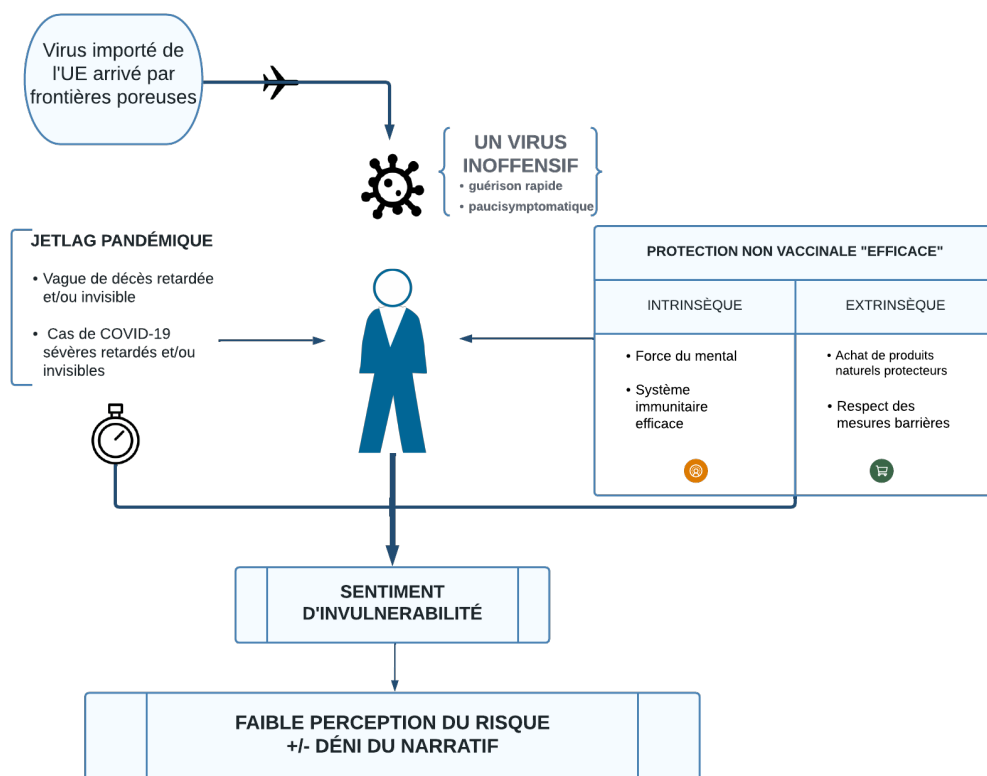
Virus importé de l'UE arrivé par frontières poreuses

UN VIRUS INOFFENSIF
• guérison rapide
• paucisymptomatique

JETLAG PANDÉMIQUE
• Vague de décès retardée et/ou invisible
• Cas de COVID-19 sévères retardés et/ou invisibles

PROTECTION NON VACCINALE "EFFICACE"

| INTRINSÈQUE | EXTRINSÈQUE |
|---|---|
| • Force du mental<br>• Système immunitaire efficace | • Achat de produits naturels protecteurs<br>• Respect des mesures barrières |

SENTIMENT D'INVULNERABILITÉ

FAIBLE PERCEPTION DU RISQUE
+/- DÉNI DU NARRATIF